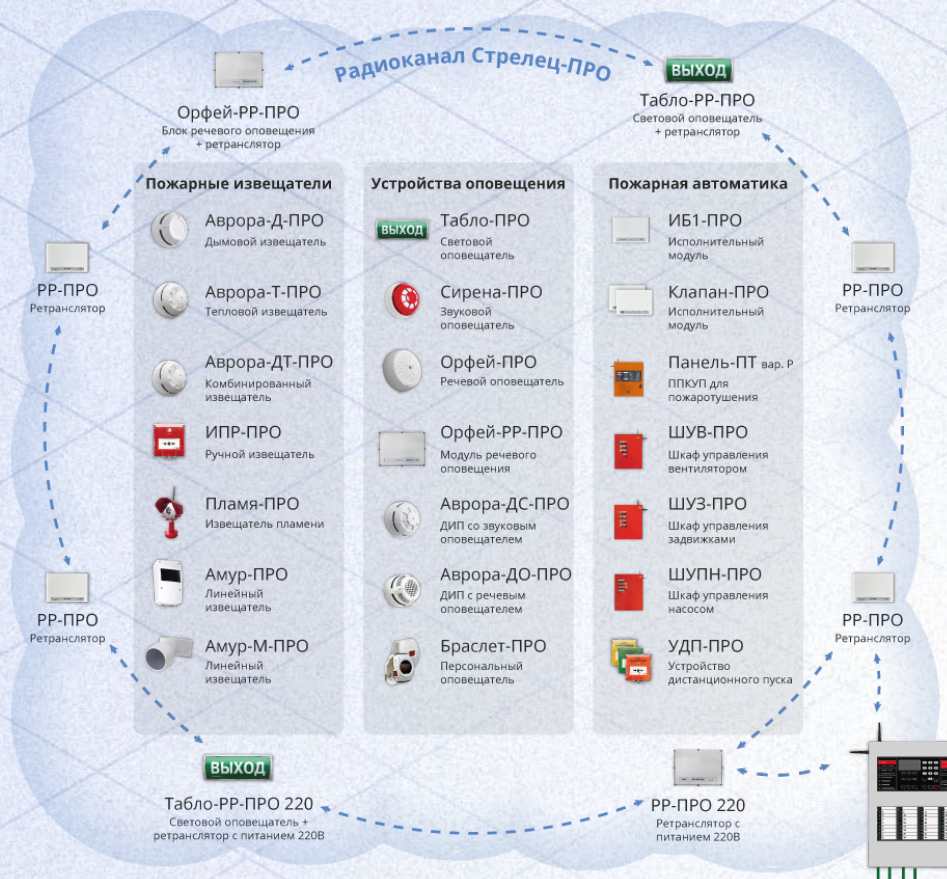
Радиоканал Стрелец-ПРО

Орфей-РР-ПРО
Блок речевого оповещения + ретранслятор

ВЫХОД
Табло-РР-ПРО
Световой оповещатель + ретранслятор

РР-ПРО
Ретранслятор

РР-ПРО
Ретранслятор

Пожарные извещатели

Аврора-Д-ПРО
Дымовой извещатель

Аврора-Т-ПРО
Тепловой извещатель

Аврора-ДТ-ПРО
Комбинированный извещатель

ИПР-ПРО
Ручной извещатель

Пламя-ПРО
Извещатель пламени

Амур-ПРО
Линейный извещатель

Амур-М-ПРО
Линейный извещатель

Устройства оповещения

ВЫХОД
Табло-ПРО
Световой оповещатель

Сирена-ПРО
Звуковой оповещатель

Орфей-ПРО
Речевой оповещатель

Орфей-РР-ПРО
Модуль речевого оповещения

Аврора-ДС-ПРО
ДИП со звуковым оповещателем

Аврора-ДО-ПРО
ДИП с речевым оповещателем

Браслет-ПРО
Персональный оповещатель

Пожарная автоматика

ИБ1-ПРО
Исполнительный модуль

Клапан-ПРО
Исполнительный модуль

Панель-ПТ вар. Р
ППКУП для пожаротушения

ШУВ-ПРО
Шкаф управления вентилятором

ШУЗ-ПРО
Шкаф управления задвижками

ШУПН-ПРО
Шкаф управления насосом

УДП-ПРО
Устройство дистанционного пуска

РР-ПРО
Ретранслятор

РР-ПРО
Ретранслятор

ВЫХОД
Табло-РР-ПРО 220
Световой оповещатель + ретранслятор с питанием 220В

РР-ПРО 220
Ретранслятор с питанием 220В